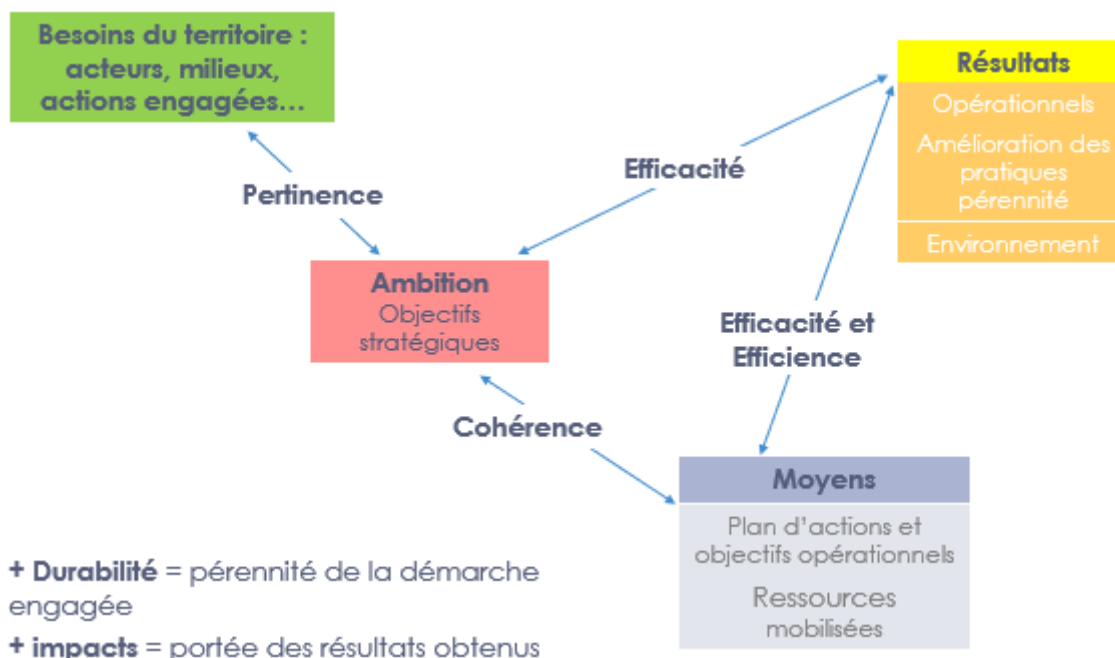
Besoins du territoire : acteurs, milieux, actions engagées…

Pertinence

Efficacité

Résultats

Opérationnels

Amélioration des pratiques pérennité

Environnement

Ambition

Objectifs stratégiques

Efficacité et Efficience

Cohérence

Moyens

Plan d'actions et objectifs opérationnels

Ressources mobilisées

+ Durabilité = pérennité de la démarche engagée

+ impacts = portée des résultats obtenus